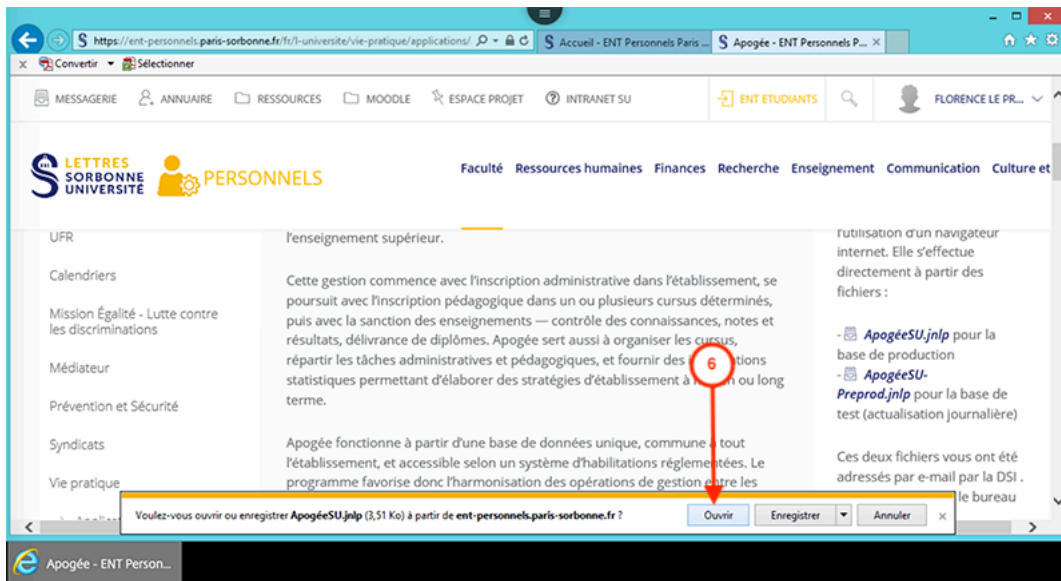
https://ent-personnels.paris-sorbonne.fr/fr/l-universite/vie-pratique/applications/

Accueil - ENT Personnels Paris ...

Apogée - ENT Personnels P... ×

× Convertir ▾ Sélectionner

MESSAGERIE ANNUAIRE RESSOURCES MOODLE ESPACE PROJET INTRANET SU ENT ETUDIANTS FLORENCE LE PR...

LETTRES SORBONNE UNIVERSITÉ PERSONNELS

Faculté Ressources humaines Finances Recherche Enseignement Communication Culture et

UFR

Calendriers

Mission Égalité - Lutte contre les discriminations

Médiateur

Prévention et Sécurité

Syndicats

Vie pratique

l'enseignement supérieur.

Cette gestion commence avec l'inscription administrative dans l'établissement, se poursuit avec l'inscription pédagogique dans un ou plusieurs cursus déterminés, puis avec la sanction des enseignements — contrôle des connaissances, notes et résultats, délivrance de diplômes. Apogée sert aussi à organiser les cursus, répartir les tâches administratives et pédagogiques, et fournir des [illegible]tions statistiques permettant d'élaborer des stratégies d'établissement à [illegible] ou long terme.

Apogée fonctionne à partir d'une base de données unique, commune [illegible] tout l'établissement, et accessible selon un système d'habilitations réglementées. Le programme favorise donc l'harmonisation des opérations de gestion entre les

6

l'utilisation d'un navigateur internet. Elle s'effectue directement à partir des fichiers :

- ApogéeSU.jnlp pour la base de production
- ApogéeSU-Preprod.jnlp pour la base de test (actualisation journalière)

Ces deux fichiers vous ont été adressés par e-mail par la DSI . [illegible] le bureau

Voulez-vous ouvrir ou enregistrer ApogéeSU.jnlp (3,51 Ko) à partir de ent-personnels.paris-sorbonne.fr ?

Ouvrir Enregistrer Annuler ×

Apogée - ENT Person...